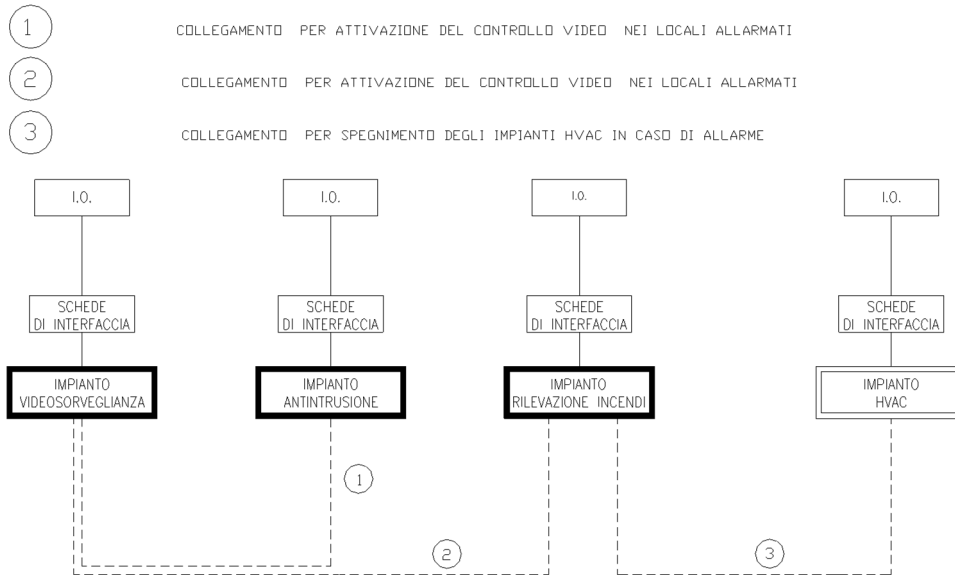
1 COLLEGAMENTO PER ATTIVAZIONE DEL CONTROLLO VIDEO NEI LOCALI ALLARMATI

2 COLLEGAMENTO PER ATTIVAZIONE DEL CONTROLLO VIDEO NEI LOCALI ALLARMATI

3 COLLEGAMENTO PER SPEGNIMENTO DEGLI IMPIANTI HVAC IN CASO DI ALLARME

I.O.

SCHEDE DI INTERFACCIA

IMPIANTO VIDEOSORVEGLIANZA

I.O.

SCHEDE DI INTERFACCIA

IMPIANTO ANTINTRUSIONE

I.O.

SCHEDE DI INTERFACCIA

IMPIANTO RILEVAZIONE INCENDI

I.O.

SCHEDE DI INTERFACCIA

IMPIANTO HVAC

1

2

3